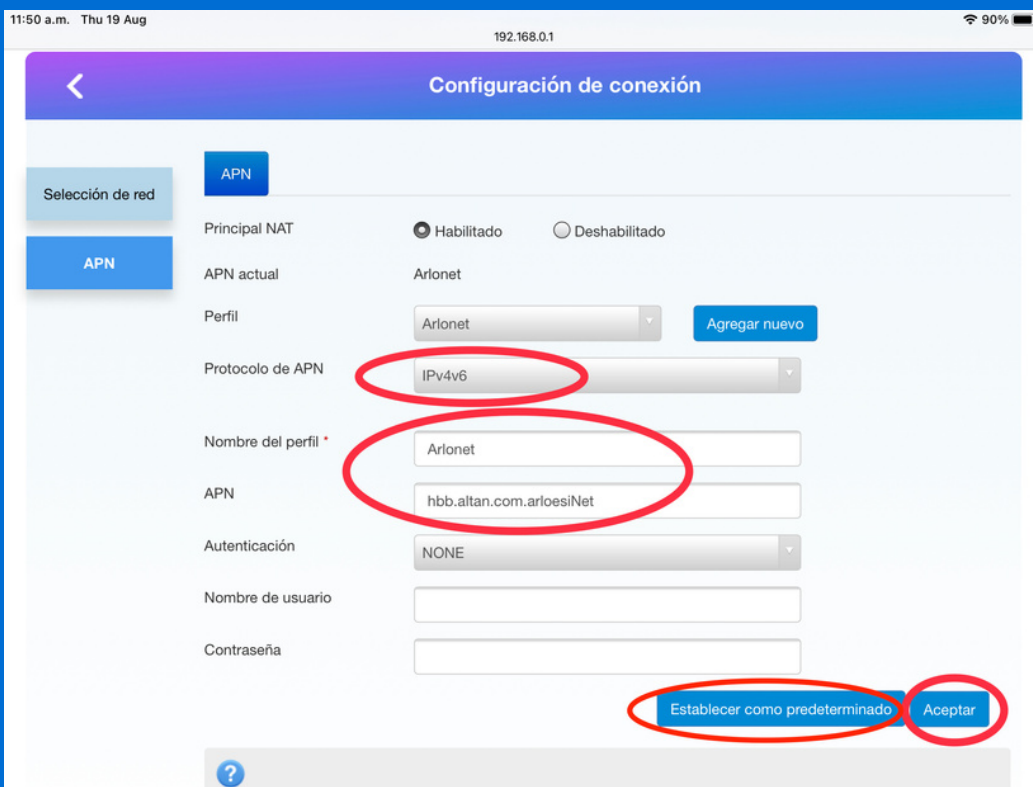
11:50 a.m. Thu 19 Aug
192.168.0.1
90%

Configuración de conexión

Selección de red
APN

APN

Principal NAT
Habilitado
Deshabilitado

APN actual
Arlonet

Perfil
Arlonet
Agregar nuevo

Protocolo de APN
IPv4v6

Nombre del perfil *
Arlonet

APN
hbb.altan.com.arloesiNet

Autenticación
NONE

Nombre de usuario

Contraseña

Establecer como predeterminado
Aceptar

?